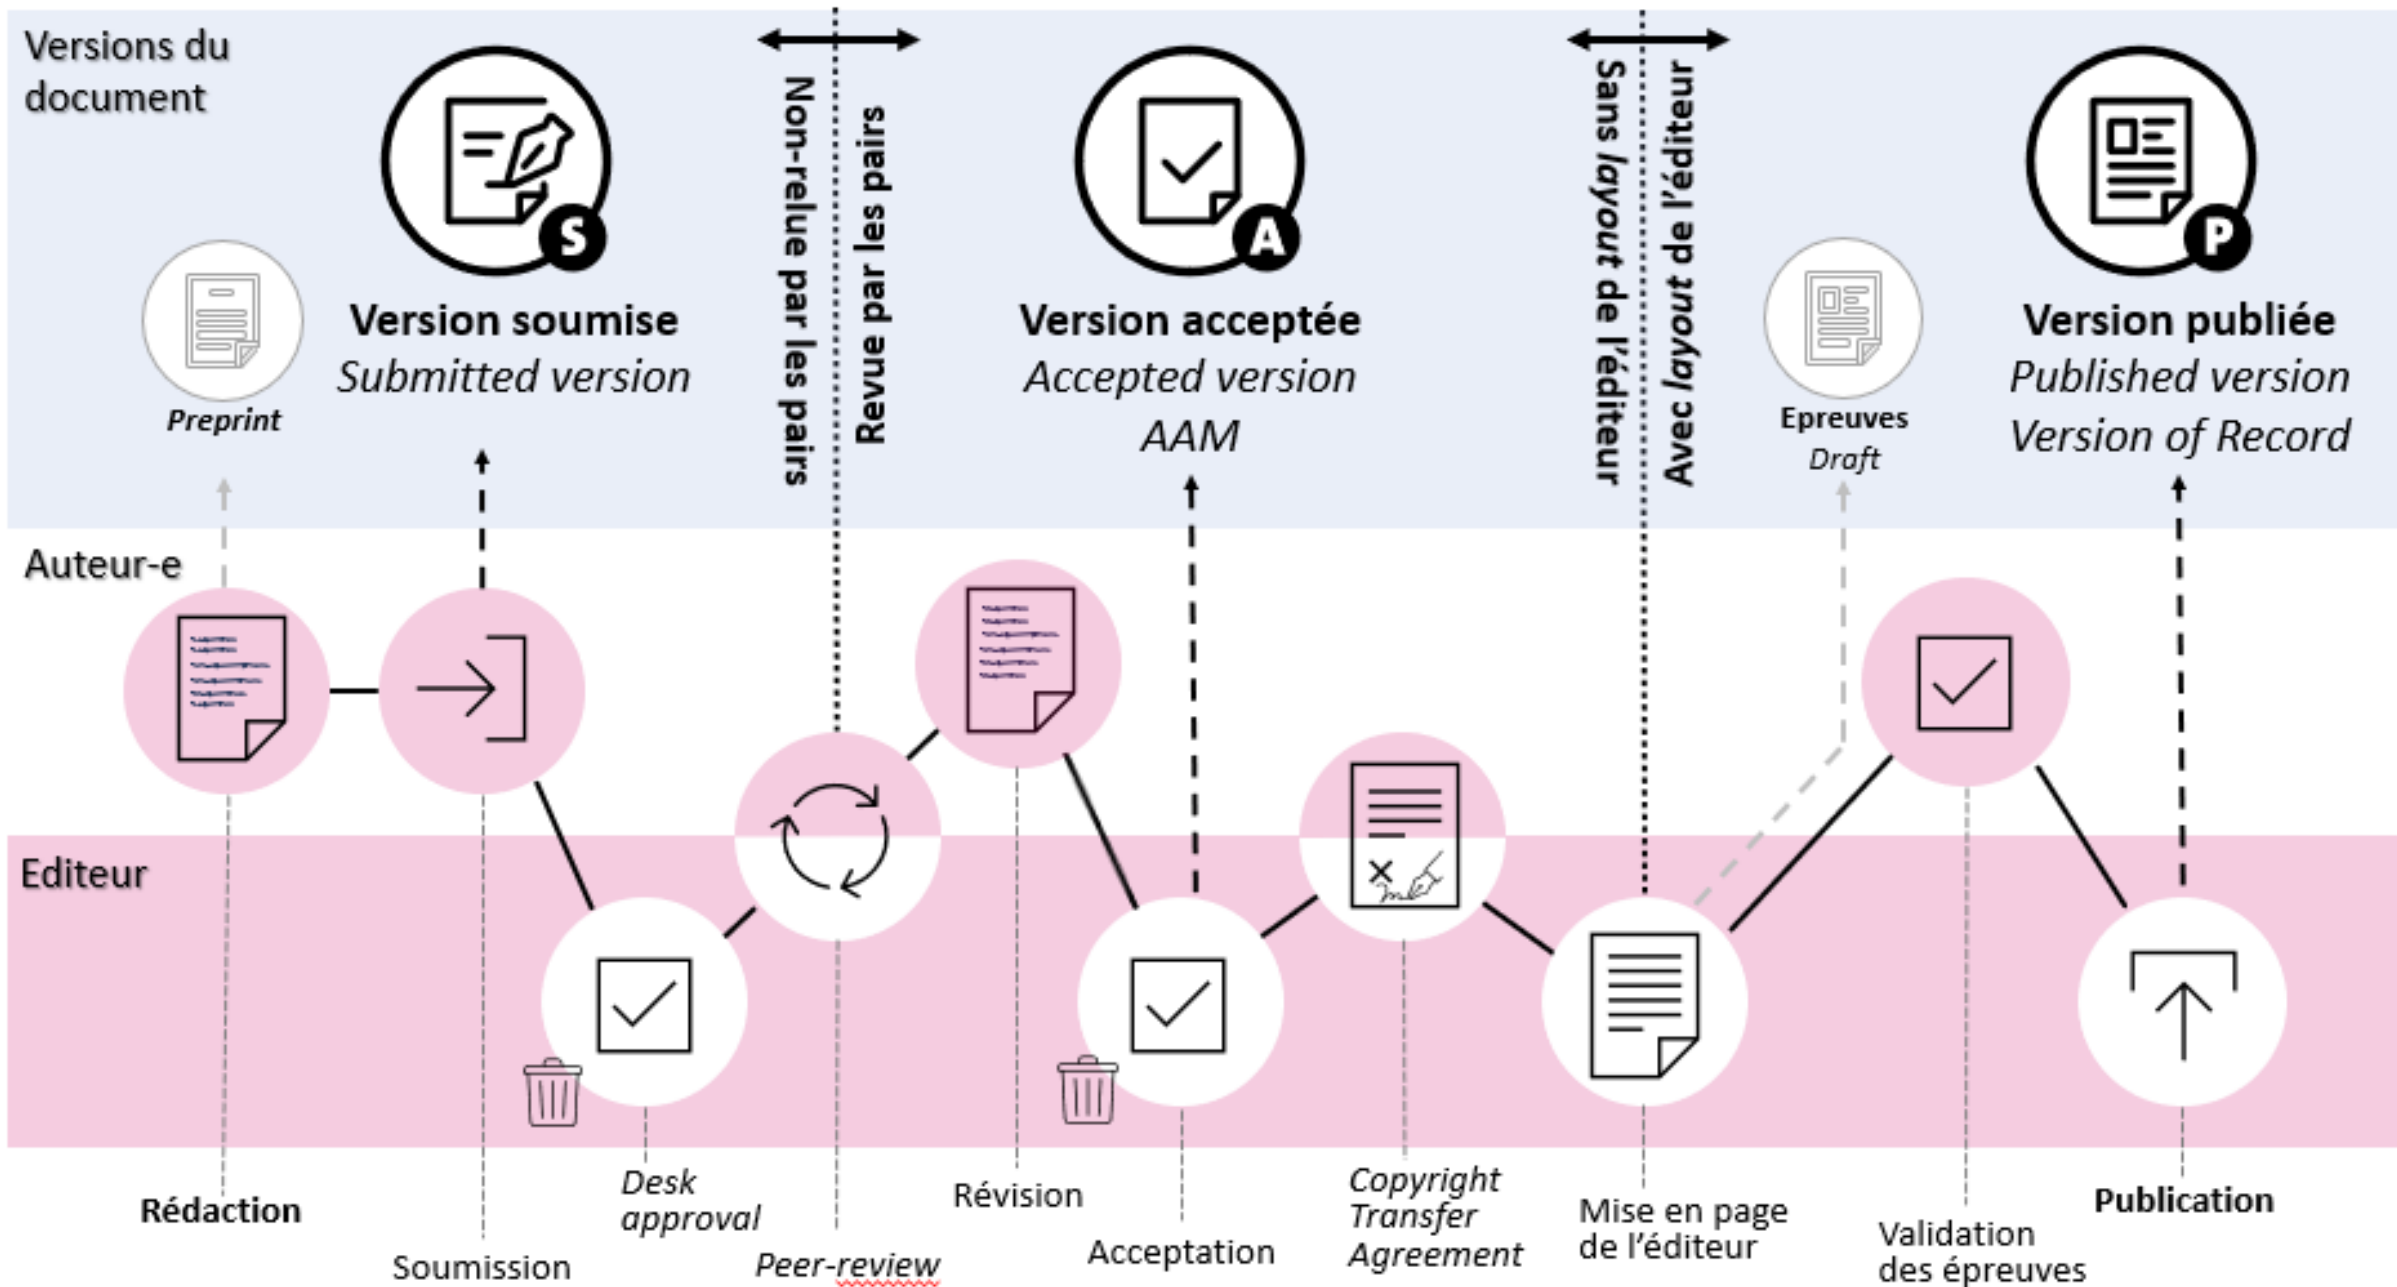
Versions du document

Preprint

S

Version soumise
Submitted version

Non-relue par les pairs

Revue par les pairs

A

Version acceptée
Accepted version
AAM

Sans layout de l'éditeur

Avec layout de l'éditeur

Epreuves
Draft

P

Version publiée
Published version
Version of Record

Auteur-e

Editeur

Rédaction

Soumission

Desk approval

Peer-review

Révision

Acceptation

Copyright Transfer Agreement

Mise en page de l'éditeur

Validation des épreuves

Publication